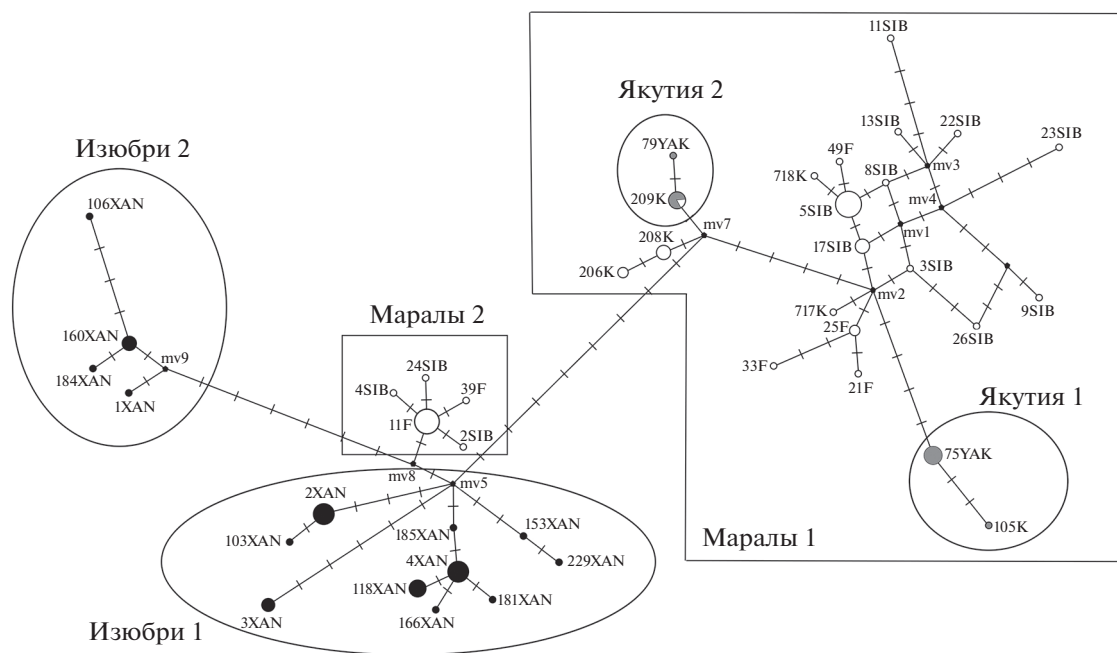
Якутия 2

79YAK

209K

208K

206K

mv7

11SIB

13SIB

22SIB

23SIB

49F

8SIB

mv3

718K

5SIB

mv4

17SIB

mv1

3SIB

717K

mv2

9SIB

25F

26SIB

33F

21F

Якутия 1

75YAK

105K

Маралы 1

Изюбри 2

106XAN

160XAN

184XAN

1XAN

mv9

Маралы 2

24SIB

4SIB

39F

11F

2SIB

mv8

mv5

2XAN

103XAN

185XAN

153XAN

229XAN

4XAN

118XAN

181XAN

3XAN

166XAN

Изюбри 1